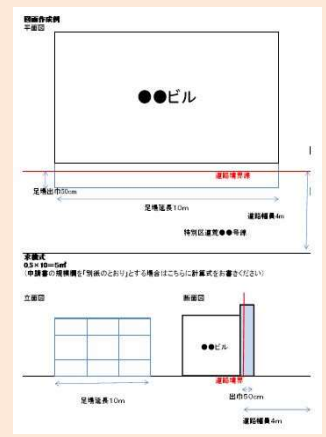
図面作成例
平面図

●●ビル

道路境界線

足場出巾50cm

足場延長10m

道路幅員4m

特別区道第●●号線

求積式
0.5×10=5㎡
（申請書の規模欄を「別紙のとおり」とする場合はこちらに計算式をお書きください）

立面図

足場延長10m

断面図

●●ビル

道路境界

出巾50cm

道路幅員4m